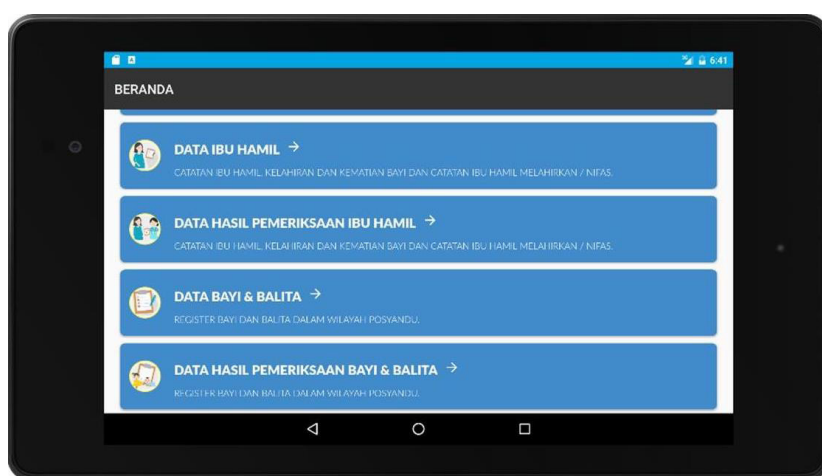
6:41

BERANDA

DATA IBU HAMIL →

CATATAN IBU HAMIL, KELAHIRAN DAN KEMATIAN BAYI DAN CATATAN IBU HAMIL MELAHIRKAN / NIFAS.

DATA HASIL PEMERIKSAAN IBU HAMIL →

CATATAN IBU HAMIL, KELAHIRAN DAN KEMATIAN BAYI DAN CATATAN IBU HAMIL MELAHIRKAN / NIFAS.

DATA BAYI & BALITA →

REGISTER BAYI DAN BALITA DALAM WILAYAH POSYANDU.

DATA HASIL PEMERIKSAAN BAYI & BALITA →

REGISTER BAYI DAN BALITA DALAM WILAYAH POSYANDU.